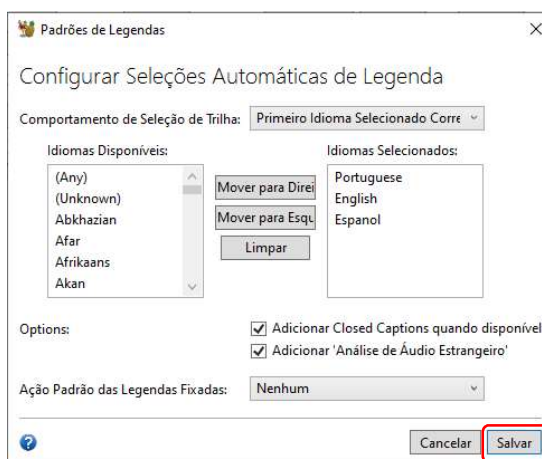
Padrões de Legendas

×

Configurar Seleções Automáticas de Legenda

Comportamento de Seleção de Trilha: Primeiro Idioma Selecionado Corre

Idiomas Disponíveis:

(Any)
(Unknown)
Abkhazian
Afar
Afrikaans
Akan

Mover para Direi

Mover para Esqu

Limpar

Idiomas Selecionados:

Portuguese
English
Espanol

Options:

Adicionar Closed Captions quando disponível

Adicionar 'Análise de Áudio Estrangeiro'

Ação Padrão das Legendas Fixadas: Nenhum

Cancelar

Salvar